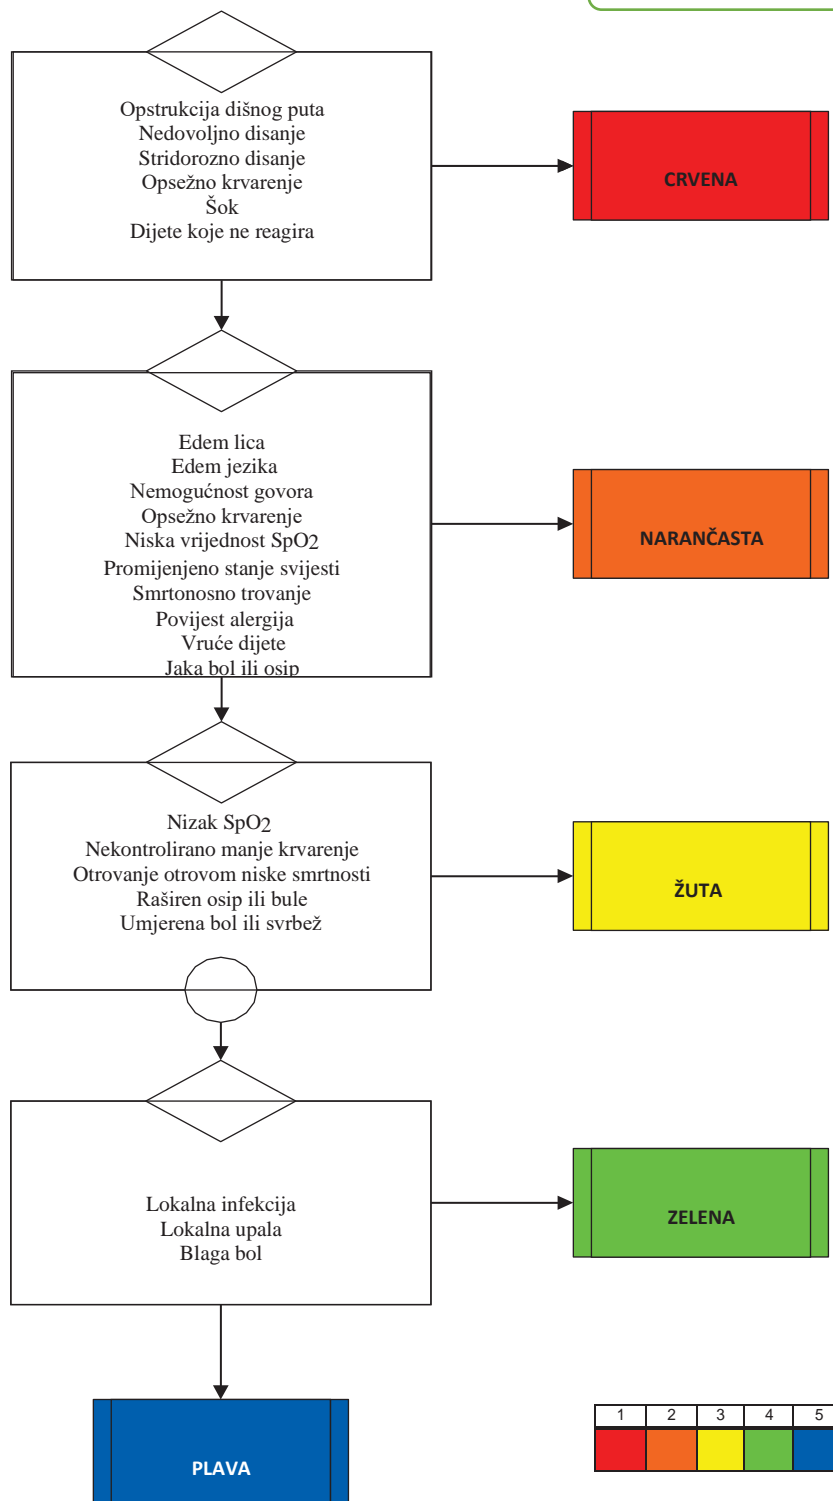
Opstrukcija dišnog puta
Nedovoljno disanje
Stridorozno disanje
Opsežno krvarenje
Šok
Dijete koje ne reagira

CRVENA

Edem lica
Edem jezika
Nemogućnost govora
Opsežno krvarenje
Niska vrijednost $SpO_2$
Promijenjeno stanje svijesti
Smrtonosno trovanje
Povijest alergija
Vruće dijete
Jaka bol ili osip

NARANČASTA

Nizak $SpO_2$
Nekontrolirano manje krvarenje
Otrovanje otrovom niske smrtnosti
Raširen osip ili bule
Umjerena bol ili svrbež

ŽUTA

Lokalna infekcija
Lokalna upala
Blaga bol

ZELENA

PLAVA

| 1 | 2 | 3 | 4 | 5 |
|---|---|---|---|---|
| | | | | |